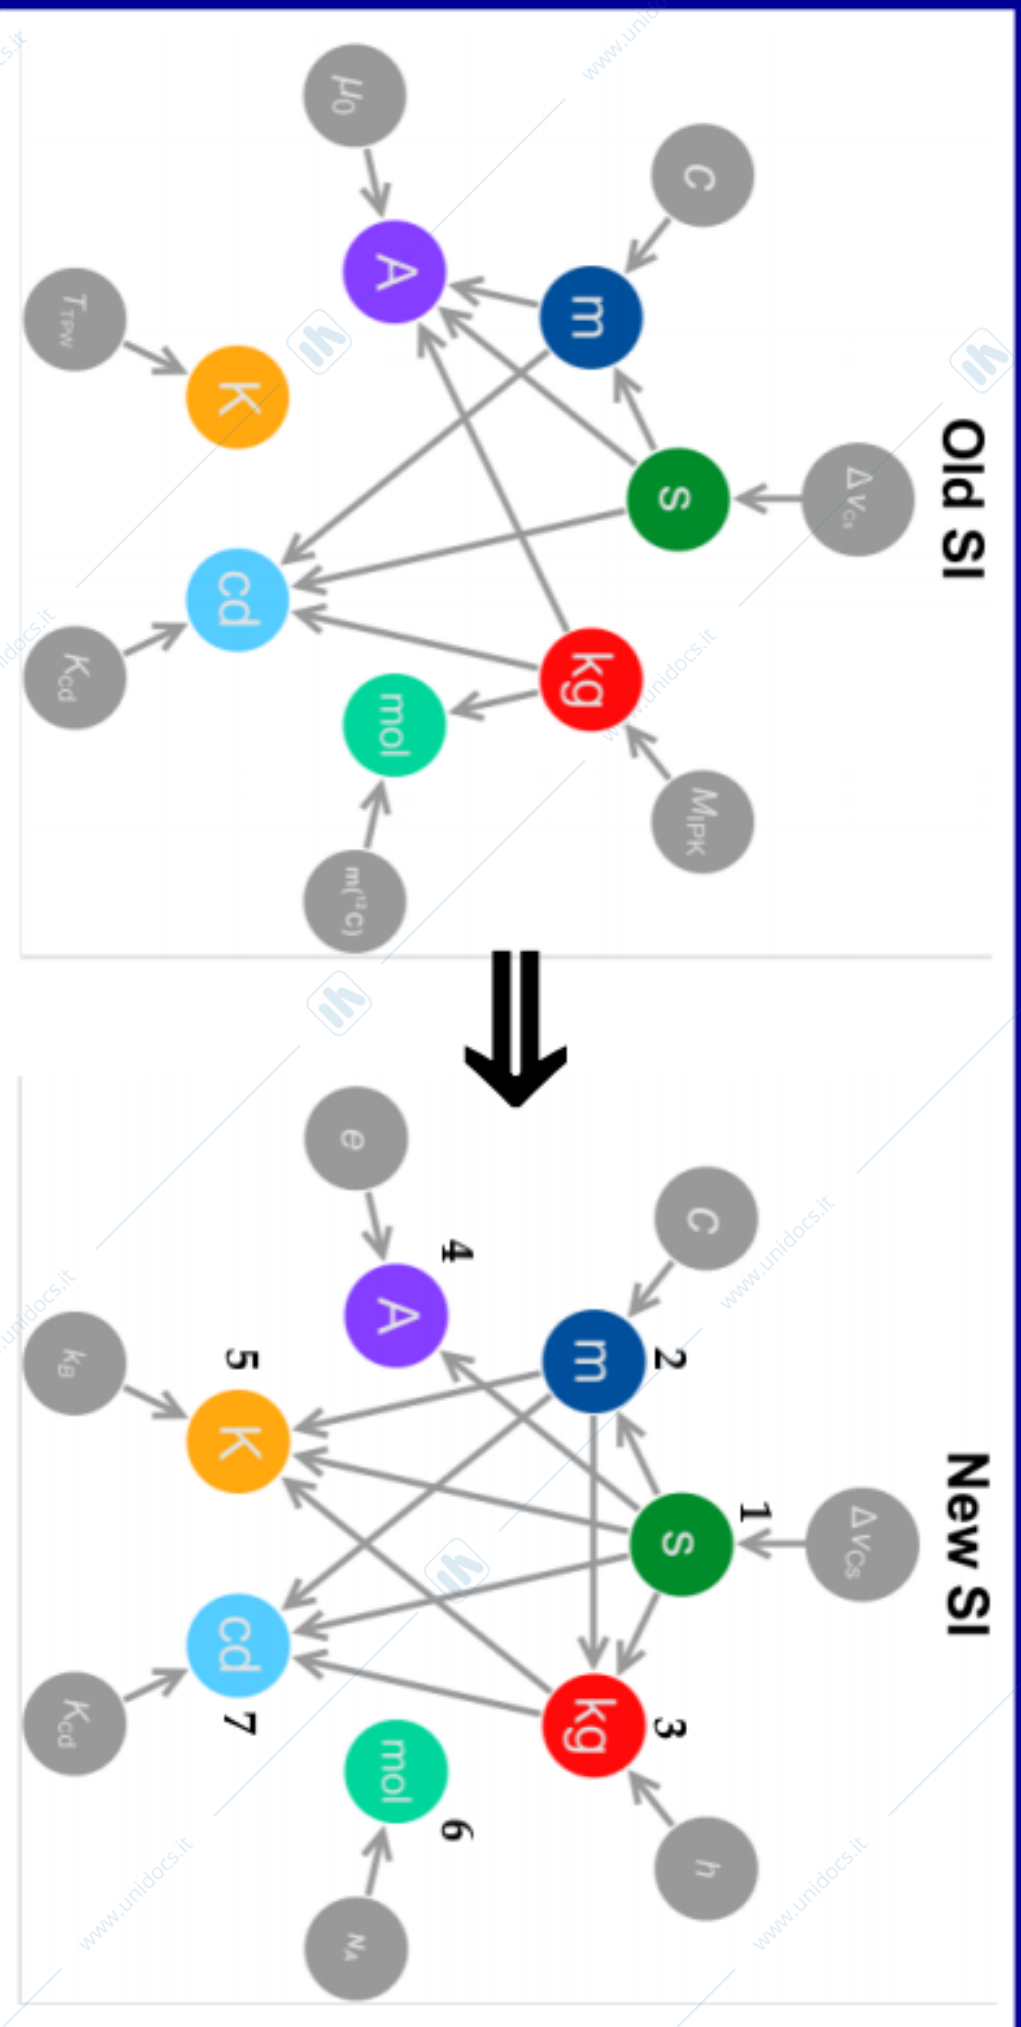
Old SI

$\mu_0$

c

A

m

$T_{TPW}$

K

s

$\Delta\nu_{Cs}$

cd

kg

$K_{cd}$

mol

$M_{IPK}$

$m(^{12}C)$

⇒

New SI

e

c

4

A

m

2

$k_B$

5

K

1

s

$\Delta\nu_{Cs}$

cd

7

kg

3

$K_{cd}$

mol

6

h

$N_A$

www.unidocs.it